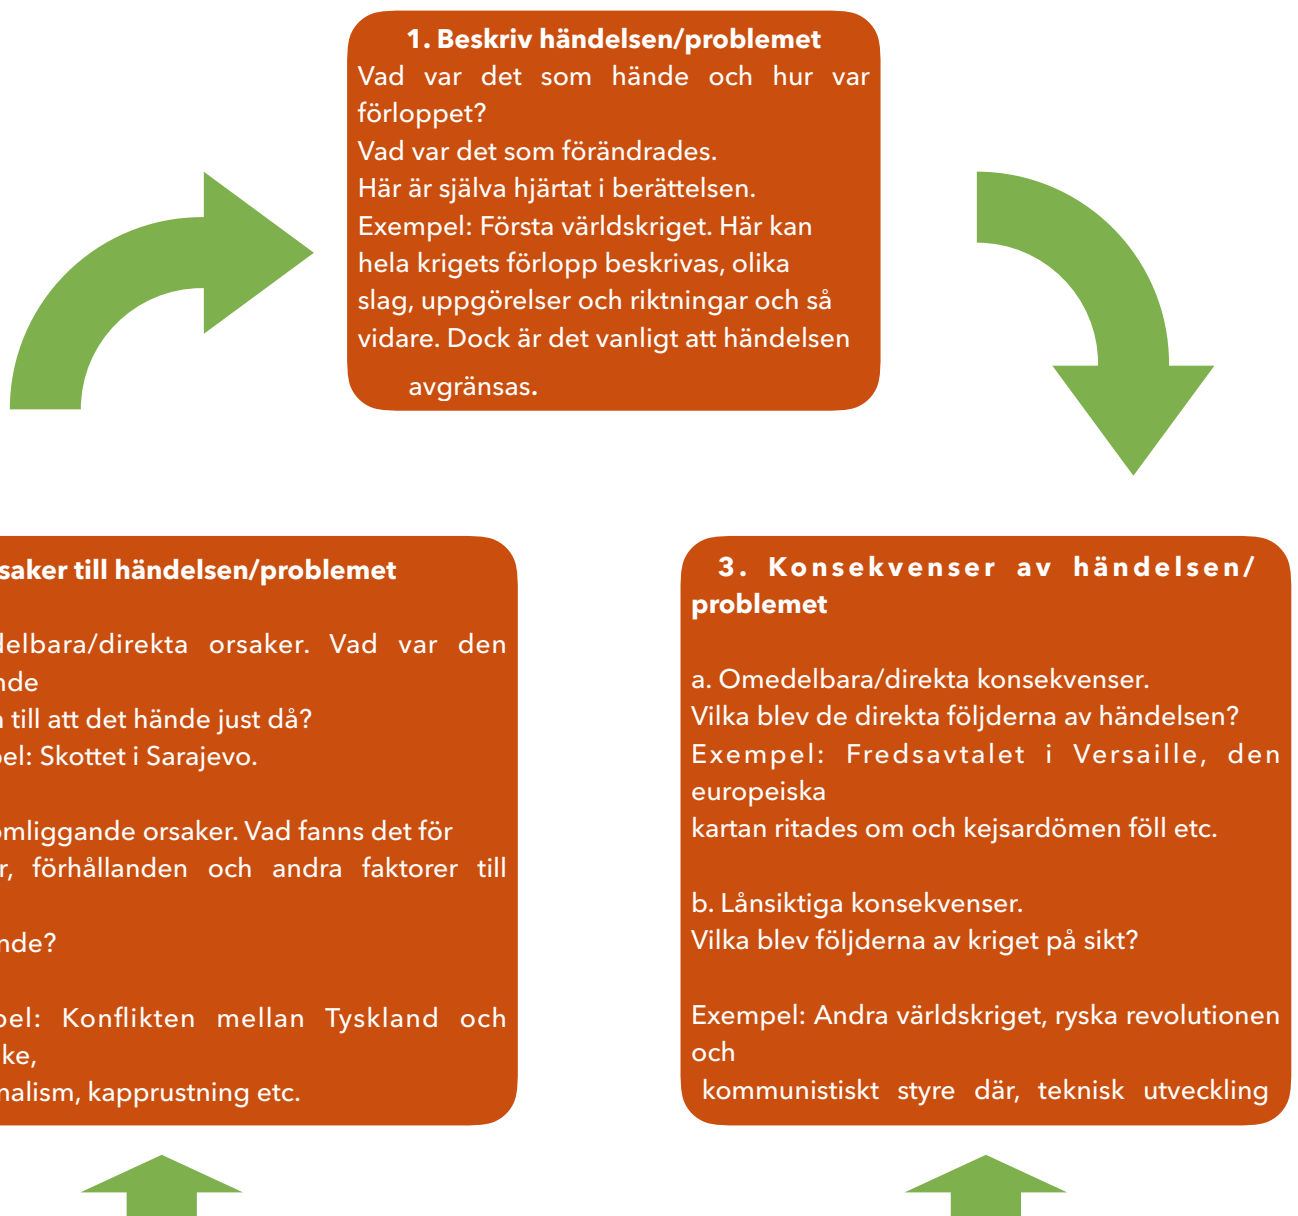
1. Beskriv händelsen/problemet

Vad var det som hände och hur var förloppet?
Vad var det som förändrades.
Här är själva hjärtat i berättelsen.
Exempel: Första världskriget. Här kan hela krigets förlopp beskrivas, olika slag, uppgörelser och riktningar och så vidare. Dock är det vanligt att händelsen avgränsas.

saker till händelsen/problemet

delbara/direkta orsaker. Vad var den nde
till att det hände just då?
pel: Skottet i Sarajevo.

omliggande orsaker. Vad fanns det för r, förhållanden och andra faktorer till
nde?

pel: Konflikten mellan Tyskland och ke,
nalism, kapprustning etc.

3. Konsekvenser av händelsen/problemet

a. Omedelbara/direkta konsekvenser.
Vilka blev de direkta följderna av händelsen?
Exempel: Fredsavtalet i Versaille, den europeiska
kartan ritades om och kejsardömen föll etc.

b. Långsiktiga konsekvenser.
Vilka blev följderna av kriget på sikt?

Exempel: Andra världskriget, ryska revolutionen och
kommunistiskt styre där, teknisk utveckling